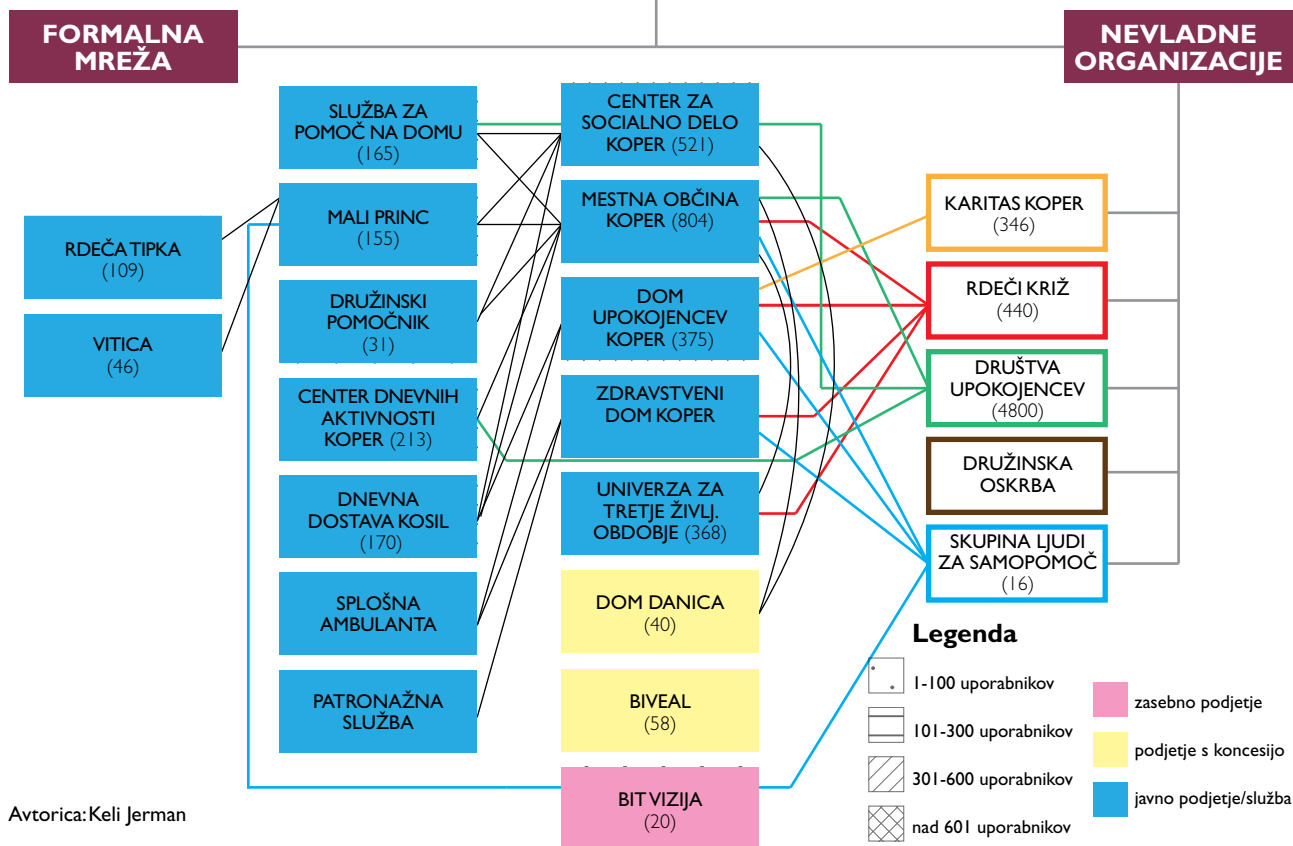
FORMALNA MREŽA

NEVLADNE ORGANIZACIJE

RDEČA TIPKA (109)

VITICA (46)

SLUŽBA ZA POMOČ NA DOMU (165)

MALI PRINC (155)

DRUŽINSKI POMOČNIK (31)

CENTER DNEVNIH AKTIVNOSTI KOPER (213)

DNEVNA DOSTAVA KOSIL (170)

SPLOŠNA AMBULANTA

PATRONAŽNA SLUŽBA

CENTER ZA SOCIALNO DELO KOPER (521)

MESTNA OBČINA KOPER (804)

DOM UPOKOJENCEV KOPER (375)

ZDRAVSTVENI DOM KOPER

UNIVERZA ZA TRETJE ŽIVLJ. OBDOBJE (368)

DOM DANICA (40)

BIVEAL (58)

BIT VIZIJA (20)

KARITAS KOPER (346)

RDEČI KRIŽ (440)

DRUŠTVA UPOKOJENCEV (4800)

DRUŽINSKA OSKRBA

SKUPINA LJUDI ZA SAMOPOMOČ (16)

Legenda

1-100 uporabnikov

101-300 uporabnikov

301-600 uporabnikov

nad 601 uporabnikov

zasebno podjetje

podjetje s koncesijo

javno podjetje/služba

Avtorica: Keli Jerman